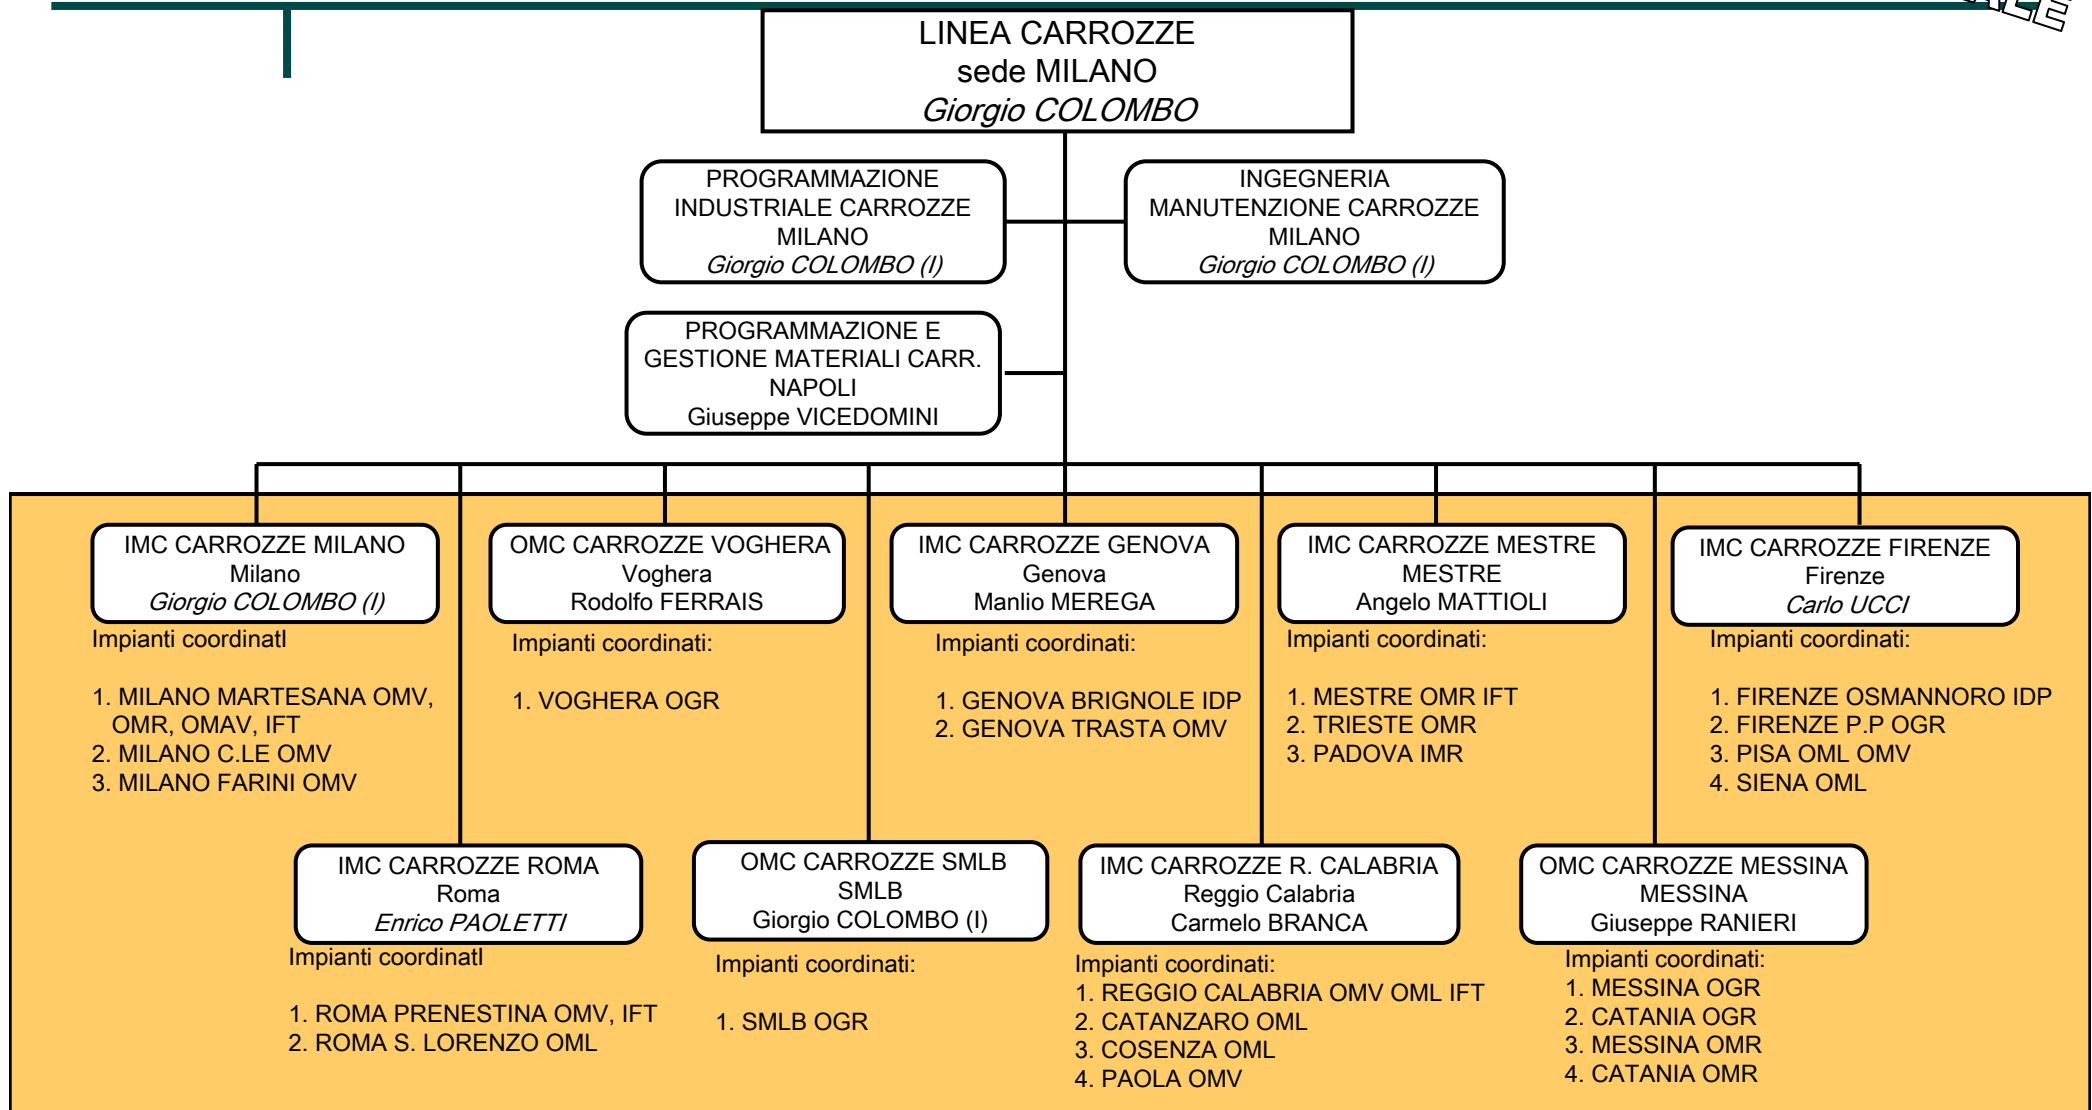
LINEA CARROZZE
sede MILANO
Giorgio COLOMBO

PROGRAMMAZIONE INDUSTRIALE CARROZZE MILANO
Giorgio COLOMBO (I)

INGEGNERIA MANUTENZIONE CARROZZE MILANO
Giorgio COLOMBO (I)

PROGRAMMAZIONE E GESTIONE MATERIALI CARR. NAPOLI
Giuseppe VICEDOMINI

IMC CARROZZE MILANO
Milano
Giorgio COLOMBO (I)

Impianti coordinatI

1. MILANO MARTESANA OMV, OMR, OMAV, IFT
2. MILANO C.LE OMV
3. MILANO FARINI OMV

OMC CARROZZE VOGHERA
Voghera
Rodolfo FERRAIS

Impianti coordinati:

1. VOGHERA OGR

IMC CARROZZE GENOVA
Genova
Manlio MEREGA

Impianti coordinati:

1. GENOVA BRIGNOLE IDP
2. GENOVA TRASTA OMV

IMC CARROZZE MESTRE
MESTRE
Angelo MATTIOLI

Impianti coordinati:

1. MESTRE OMR IFT
2. TRIESTE OMR
3. PADOVA IMR

IMC CARROZZE FIRENZE
Firenze
Carlo UCCI

Impianti coordinati:

1. FIRENZE OSMANNORO IDP
2. FIRENZE P.P OGR
3. PISA OML OMV
4. SIENA OML

IMC CARROZZE ROMA
Roma
Enrico PAOLETTI

Impianti coordinatI

1. ROMA PRENESTINA OMV, IFT
2. ROMA S. LORENZO OML

OMC CARROZZE SMLB
SMLB
Giorgio COLOMBO (I)

Impianti coordinati:

1. SMLB OGR

IMC CARROZZE R. CALABRIA
Reggio Calabria
Carmelo BRANCA

Impianti coordinati:
1. REGGIO CALABRIA OMV OML IFT
2. CATANZARO OML
3. COSENZA OML
4. PAOLA OMV

OMC CARROZZE MESSINA
MESSINA
Giuseppe RANIERI

Impianti coordinati:
1. MESSINA OGR
2. CATANIA OGR
3. MESSINA OMR
4. CATANIA OMR